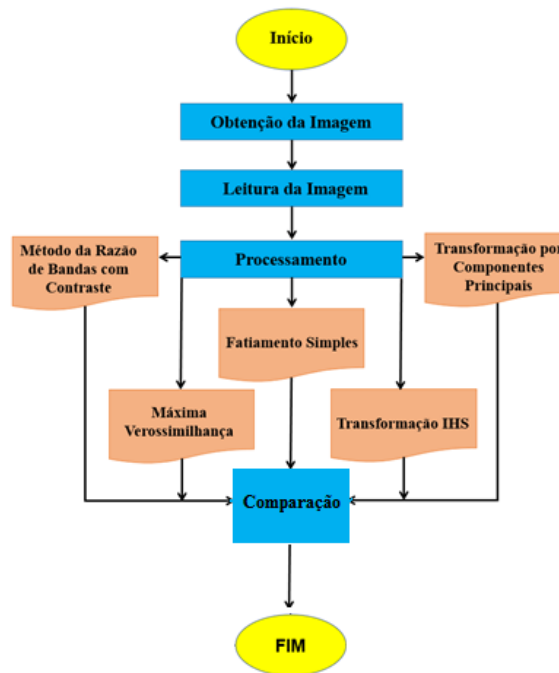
Início

Obtenção da Imagem

Leitura da Imagem

Método da Razão de Bandas com Contraste

Processamento

Transformação por Componentes Principais

Fatiamento Simples

Máxima Verossimilhança

Transformação IHS

Comparação

FIM